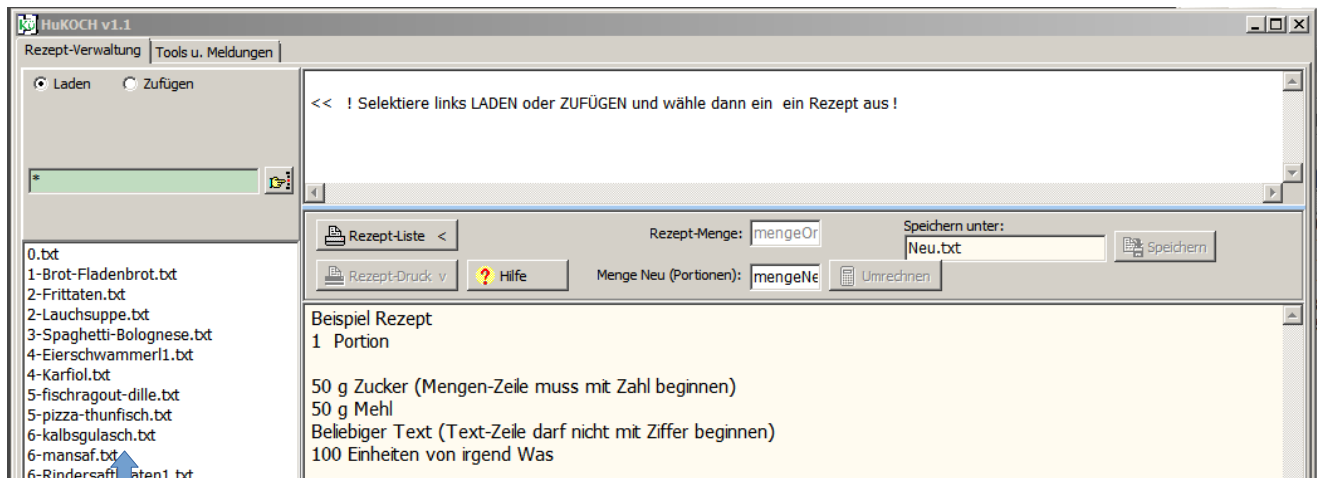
HuKOCH v1.1

Rezept-Verwaltung | Tools u. Meldungen

Laden   Zufügen

*

<<  ! Selektiere links LADEN oder ZUFÜGEN und wähle dann ein  ein Rezept aus !

Rezept-Liste <   Rezept-Menge: mengeOr   Speichern unter: Neu.txt   Speichern

Rezept-Druck v   Hilfe   Menge Neu (Portionen): mengeNe   Umrechnen

0.txt
1-Brot-Fladenbrot.txt
2-Frittaten.txt
2-Lauchsuppe.txt
3-Spaghetti-Bolognese.txt
4-Eierschwammerl1.txt
4-Karfiol.txt
5-fischragout-dille.txt
5-pizza-thunfisch.txt
6-kalbsgulasch.txt
6-mansaf.txt
6-Rindersaft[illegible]aten1.txt

Beispiel Rezept
1  Portion

50 g Zucker (Mengen-Zeile muss mit Zahl beginnen)
50 g Mehl
Beliebiger Text (Text-Zeile darf nicht mit Ziffer beginnen)
100 Einheiten von irgend Was